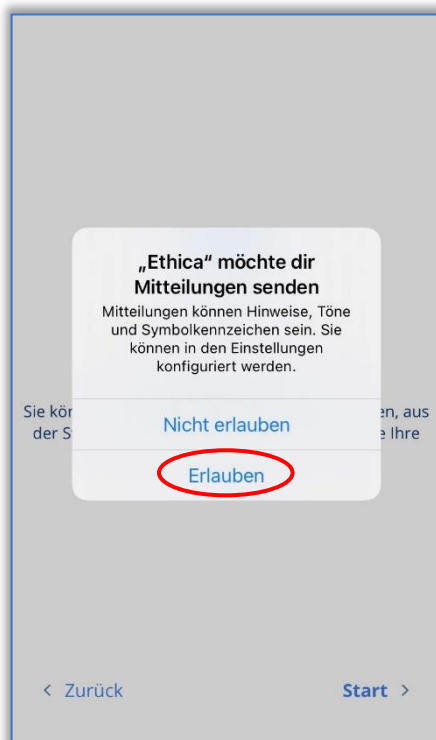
„Ethica“ möchte dir Mitteilungen senden

Mitteilungen können Hinweise, Töne und Symbolkennzeichen sein. Sie können in den Einstellungen konfiguriert werden.

Sie kön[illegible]en, aus der S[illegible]e Ihre

Nicht erlauben

Erlauben

‹ Zurück

Start ›